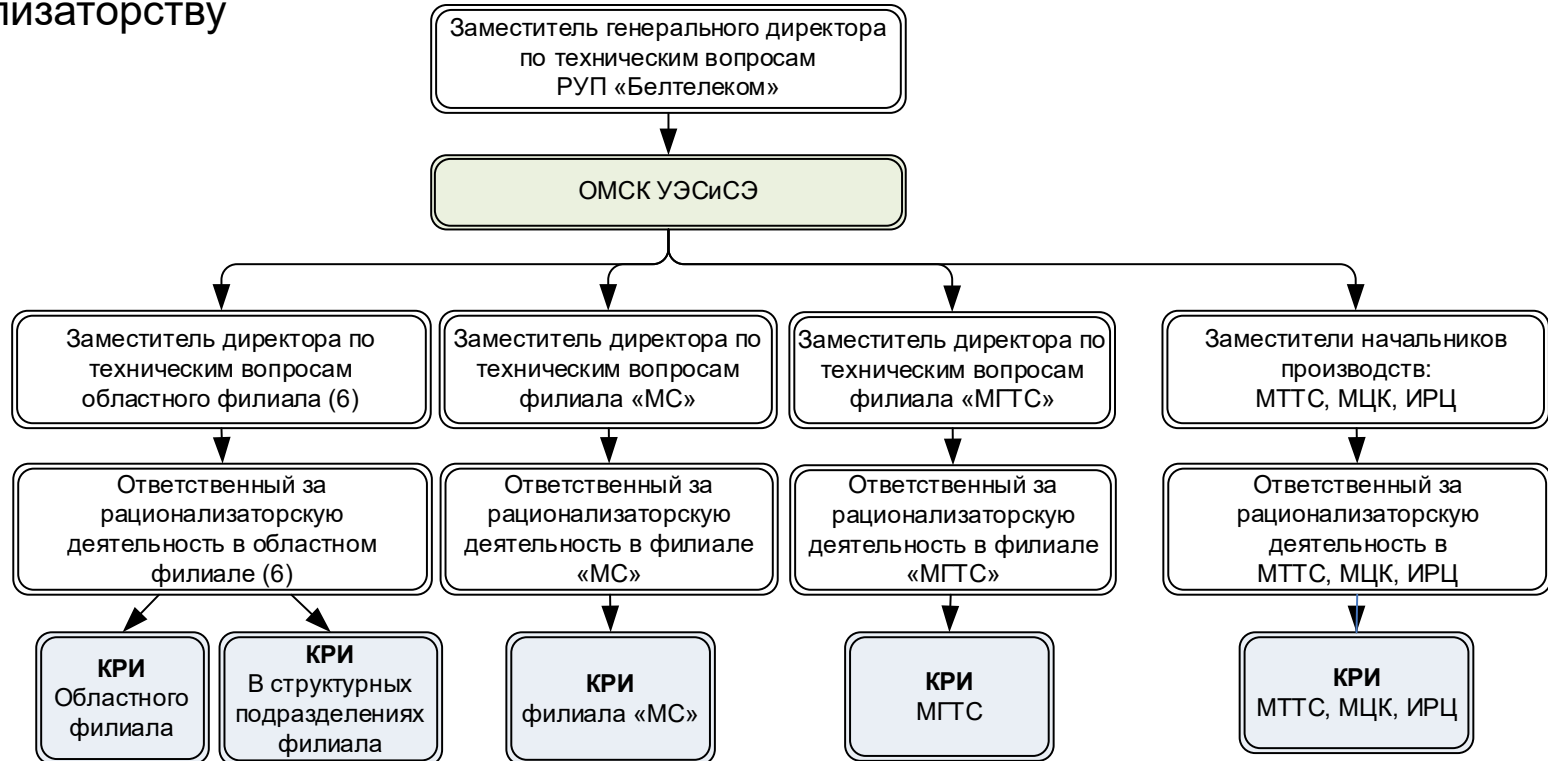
лизаторству

Заместитель генерального директора по техническим вопросам РУП «Белтелеком»

ОМСК УЭСиСЭ

Заместитель директора по техническим вопросам областного филиала (6)

Заместитель директора по техническим вопросам филиала «МС»

Заместитель директора по техническим вопросам филиала «МГТС»

Заместители начальников производств: МТТС, МЦК, ИРЦ

Ответственный за рационализаторскую деятельность в областном филиале (6)

Ответственный за рационализаторскую деятельность в филиале «МС»

Ответственный за рационализаторскую деятельность в филиале «МГТС»

Ответственный за рационализаторскую деятельность в МТТС, МЦК, ИРЦ

**КРИ** Областного филиала

**КРИ** В структурных подразделениях филиала

**КРИ** филиала «МС»

**КРИ** МГТС

**КРИ** МТТС, МЦК, ИРЦ